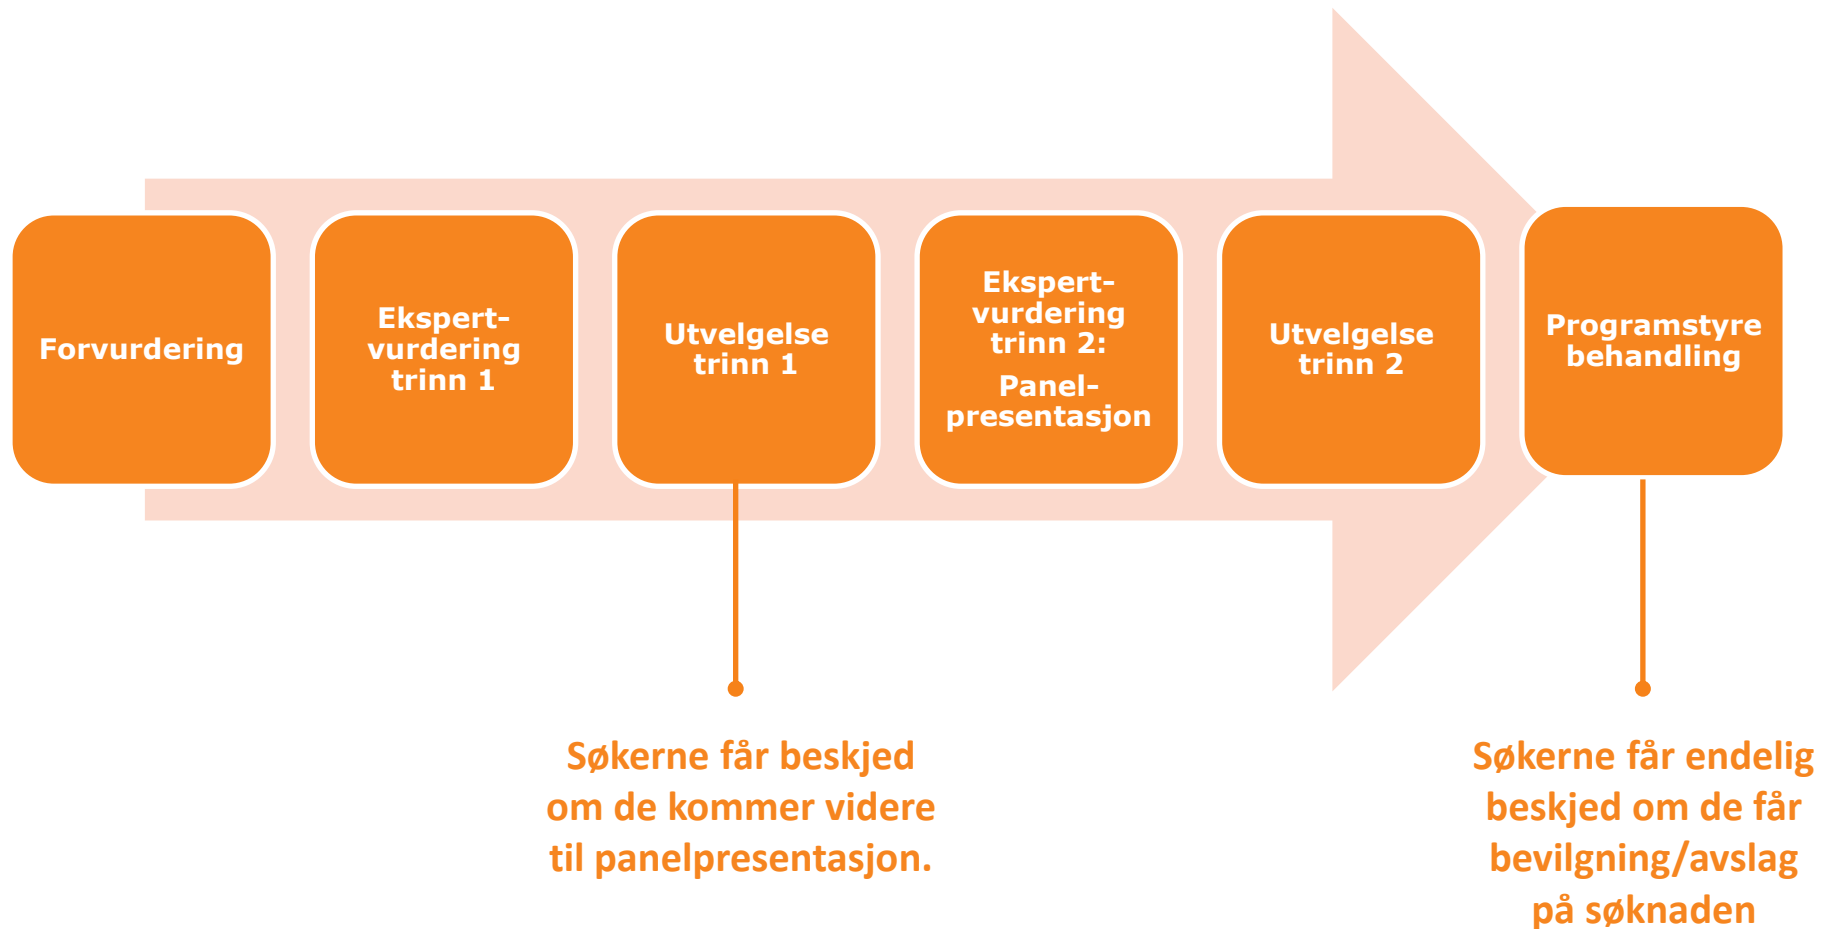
Forvurdering

Ekspert-vurdering trinn 1

Utvelgelse trinn 1

Ekspert-vurdering trinn 2:

Panel-presentasjon

Utvelgelse trinn 2

Programstyre behandling

Søkerne får beskjed om de kommer videre til panelpresentasjon.

Søkerne får endelig beskjed om de får bevilgning/avslag på søknaden